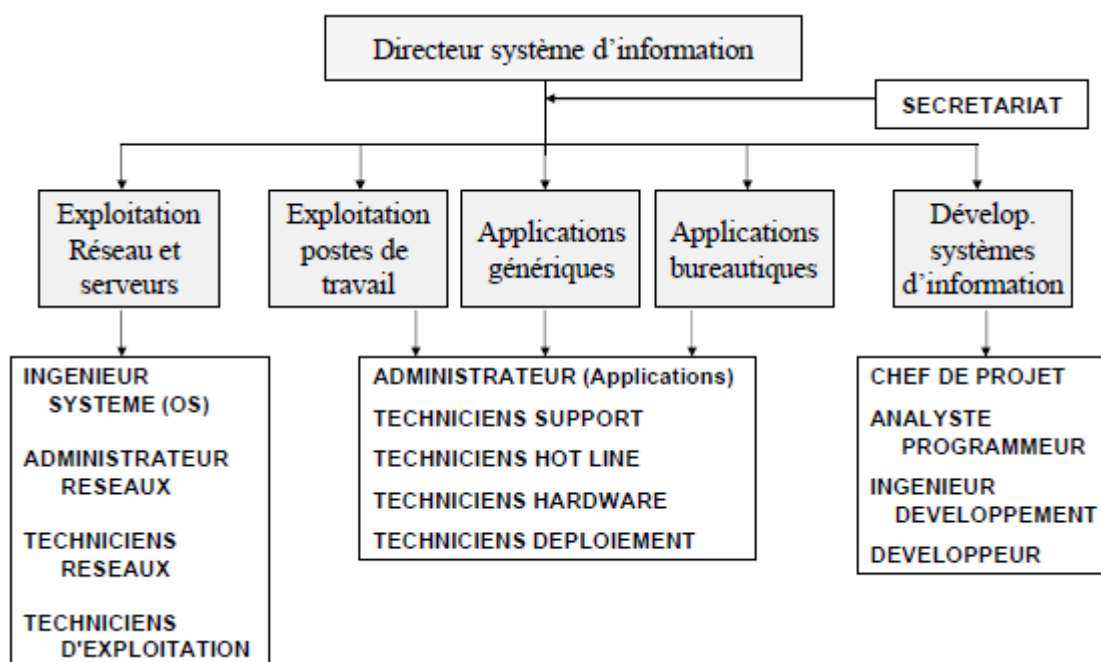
Directeur système d'information

SECRETARIAT

Exploitation Réseau et serveurs

Exploitation postes de travail

Applications génériques

Applications bureautiques

Dévelop. systèmes d'information

INGENIEUR SYSTEME (OS)

ADMINISTRATEUR RESEAUX

TECHNICIENS RESEAUX

TECHNICIENS D'EXPLOITATION

ADMINISTRATEUR (Applications)

TECHNICIENS SUPPORT

TECHNICIENS HOT LINE

TECHNICIENS HARDWARE

TECHNICIENS DEPLOIEMENT

CHEF DE PROJET

ANALYSTE PROGRAMMEUR

INGENIEUR DEVELOPPEMENT

DEVELOPPEUR